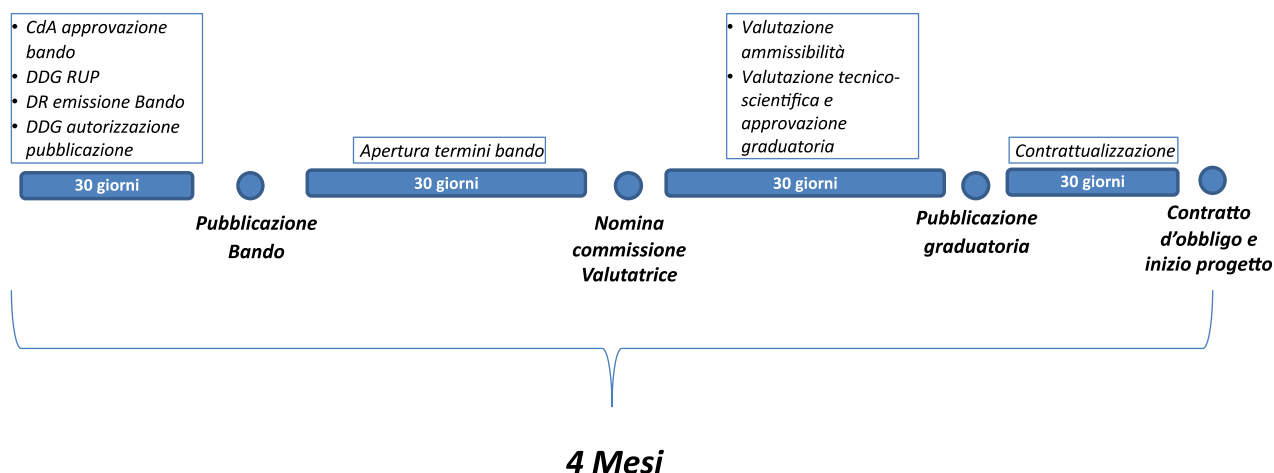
- CdA approvazione bando
- DDG RUP
- DR emissione Bando
- DDG autorizzazione pubblicazione

30 giorni

Pubblicazione Bando

Apertura termini bando

30 giorni

Nomina commissione Valutatrice

- Valutazione ammissibilità
- Valutazione tecnico-scientifica e approvazione graduatoria

30 giorni

Pubblicazione graduatoria

Contrattualizzazione

30 giorni

Contratto d'obbligo e inizio progetto

4 Mesi